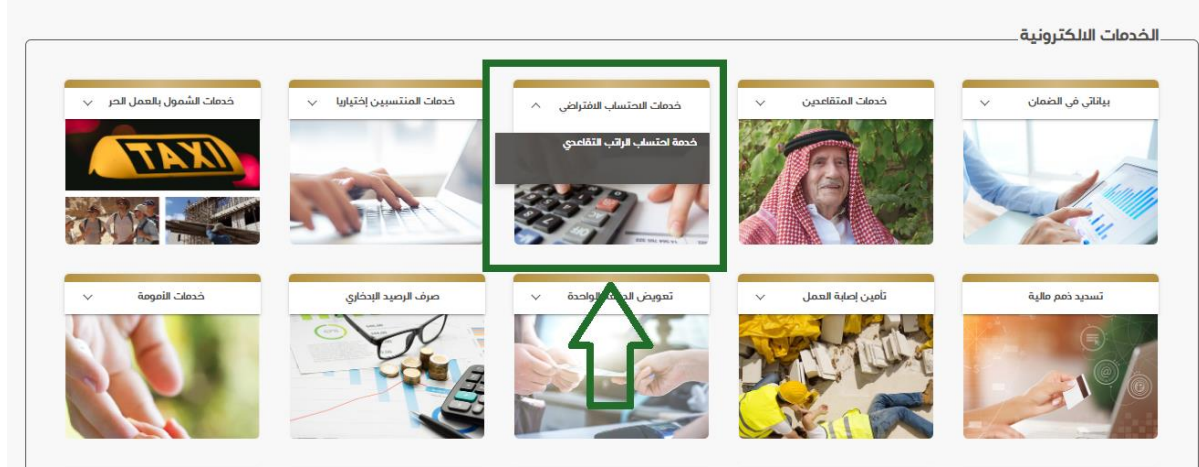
الخدمات الالكترونية

بياناتي في الضمان

خدمات المتقاعدين

خدمات الاحتساب الافتراضي

خدمة احتساب الراتب التقاعدي

خدمات المنتسبين إختياريا

خدمات الشمول بالعمل الحر

TAXI

تسديد ذمم مالية

تأمين إصابة العمل

تعويض الدفعة الواحدة

صرف الرصيد الإدخاري

خدمات الأمومة